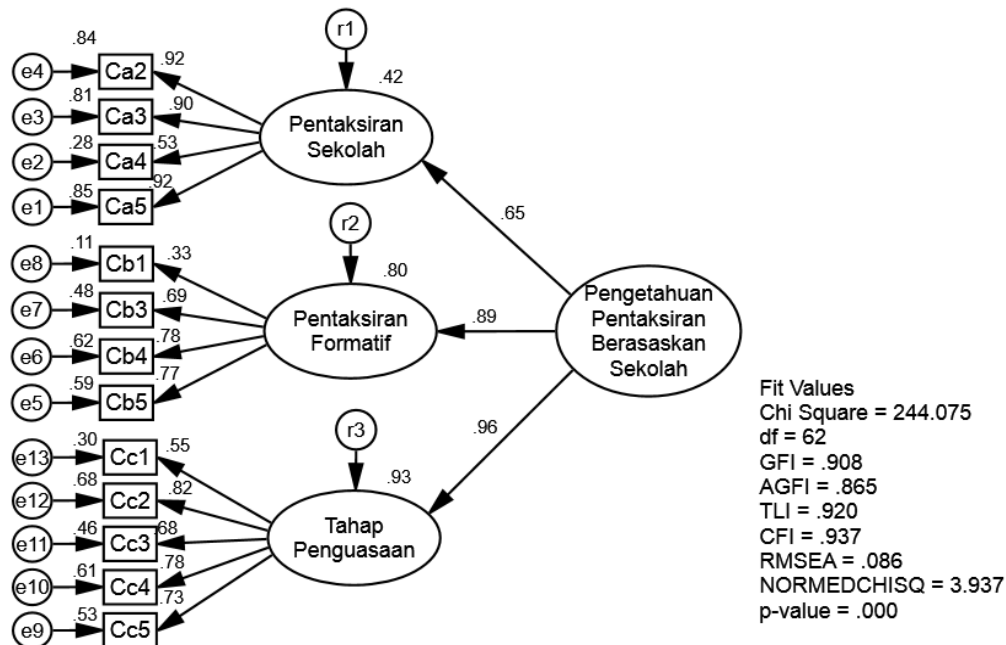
r1
.42
Pentaksiran Sekolah
.84
e4
Ca2
.92
.81
e3
Ca3
.90
.28
e2
Ca4
.53
.85
e1
Ca5
.92
.65
r2
.80
Pentaksiran Formatif
.11
e8
Cb1
.33
.48
e7
Cb3
.69
.62
e6
Cb4
.78
.59
e5
Cb5
.77
.89
Pengetahuan Pentaksiran Berasaskan Sekolah
.96
r3
.93
Tahap Penguasaan
.30
e13
Cc1
.55
.68
e12
Cc2
.82
.46
e11
Cc3
.68
.61
e10
Cc4
.78
.53
e9
Cc5
.73

Fit Values
Chi Square = 244.075
df = 62
GFI = .908
AGFI = .865
TLI = .920
CFI = .937
RMSEA = .086
NORMEDCHISQ = 3.937
p-value = .000